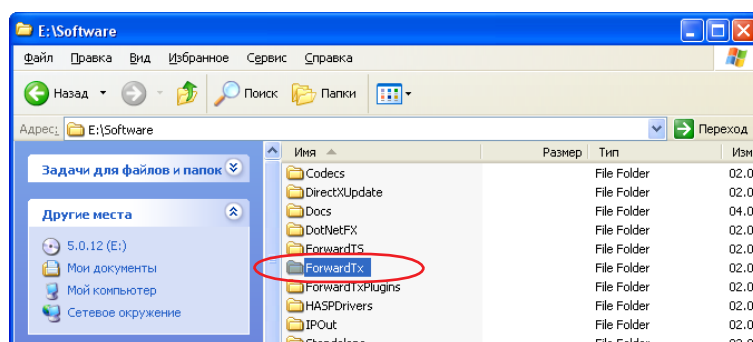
E:\Software

Файл Правка Вид Избранное Сервис Справка

Назад Поиск Папки

Адрес: E:\Software Переход

Задачи для файлов и папок

Другие места

5.0.12 (E:)
Мои документы
Мой компьютер
Сетевое окружение

| Имя | Размер | Тип | Изм |
|---|---|---|---|
| Codecs | | File Folder | 02.0 |
| DirectXUpdate | | File Folder | 02.0 |
| Docs | | File Folder | 04.0 |
| DotNetFX | | File Folder | 02.0 |
| ForwardTS | | File Folder | 02.0 |
| ForwardTx | | File Folder | 02.0 |
| ForwardTxPlugins | | File Folder | 02.0 |
| HASPDrivers | | File Folder | 02.0 |
| IPOut | | File Folder | 02.0 |
| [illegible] | | File Folder | 02.0 |